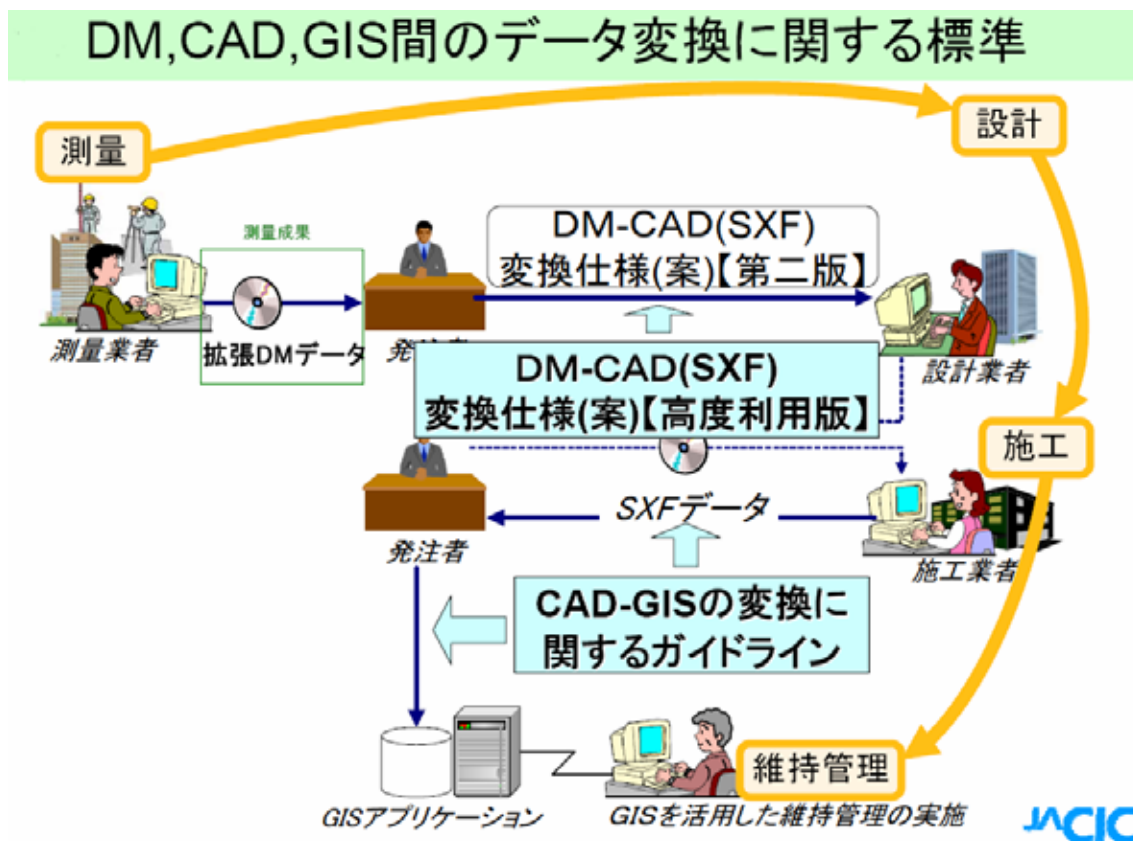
DM,CAD,GIS間のデータ変換に関する標準

測量

設計

測量成果

DM-CAD(SXF)
変換仕様(案)【第二版】

測量業者

拡張DMデータ

発注者

DM-CAD(SXF)
変換仕様(案)【高度利用版】

設計業者

施工

SXFデータ

発注者

施工業者

CAD-GISの変換に
関するガイドライン

維持管理

GISアプリケーション

GISを活用した維持管理の実施

JACIC